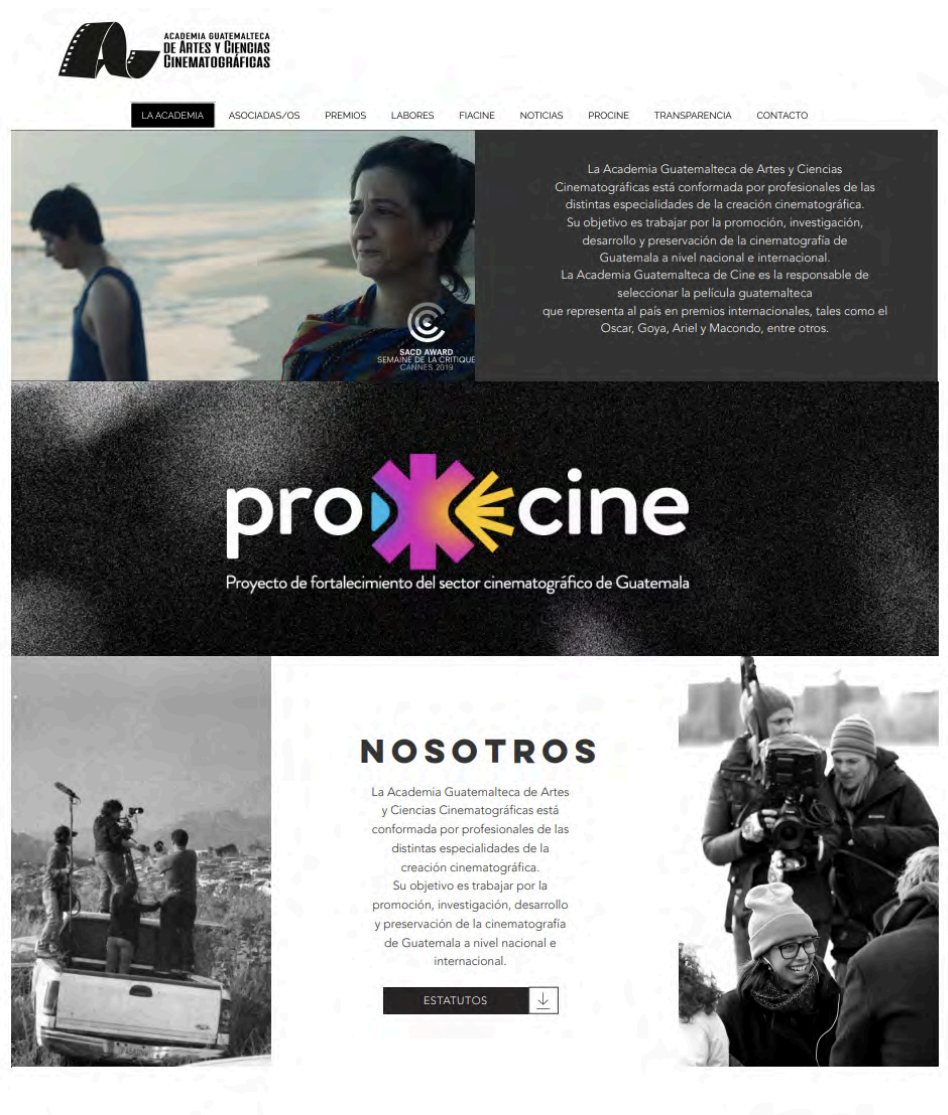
ACADEMIA GUATEMALTECA
DE ARTES Y CIENCIAS
CINEMATOGRÁFICAS

LA ACADEMIA ASOCIADAS/OS PREMIOS LABORES FIACINE NOTICIAS PROCINE TRANSPARENCIA CONTACTO

SACD AWARD
SEMAINE DE LA CRITIQUE
CANNES 2019

La Academia Guatemalteca de Artes y Ciencias Cinematográficas está conformada por profesionales de las distintas especialidades de la creación cinematográfica.
Su objetivo es trabajar por la promoción, investigación, desarrollo y preservación de la cinematografía de Guatemala a nivel nacional e internacional.
La Academia Guatemalteca de Cine es la responsable de seleccionar la película guatemalteca que representa al país en premios internacionales, tales como el Oscar, Goya, Ariel y Macondo, entre otros.

procine
Proyecto de fortalecimiento del sector cinematográfico de Guatemala

NOSOTROS

La Academia Guatemalteca de Artes y Ciencias Cinematográficas está conformada por profesionales de las distintas especialidades de la creación cinematográfica.
Su objetivo es trabajar por la promoción, investigación, desarrollo y preservación de la cinematografía de Guatemala a nivel nacional e internacional.

ESTATUTOS